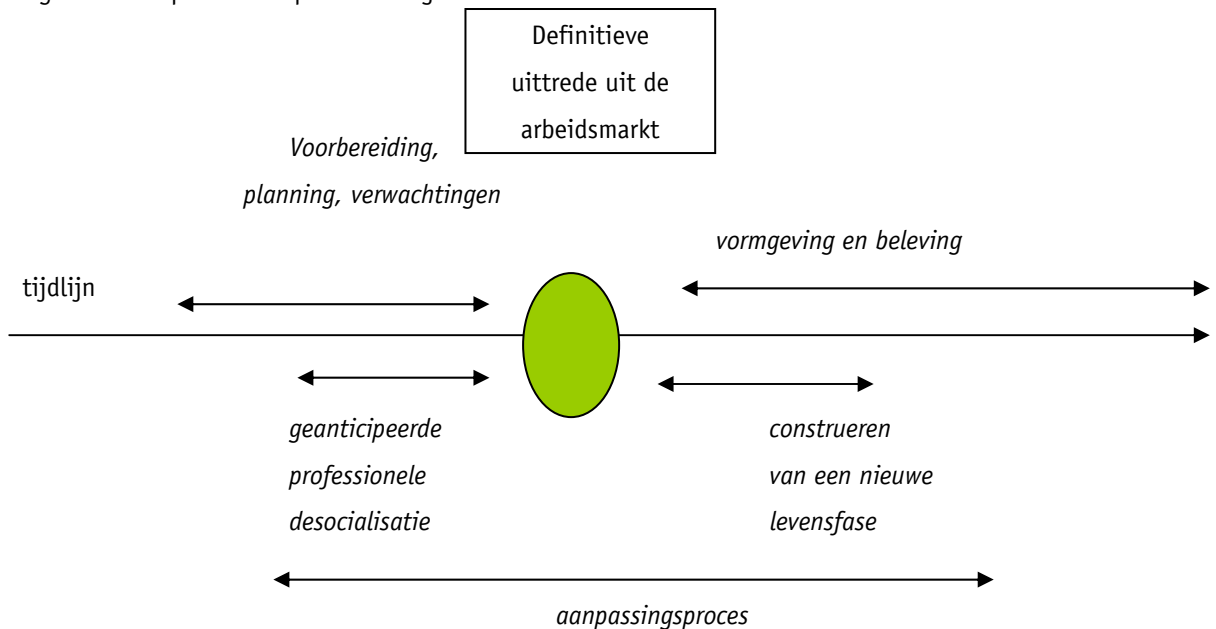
Definitieve uittrede uit de arbeidsmarkt

Voorbereiding, planning, verwachtingen

vormgeving en beleving

tijdlijn

geanticipeerde professionele desocialisatie

construeren van een nieuwe levensfase

aanpassingsproces